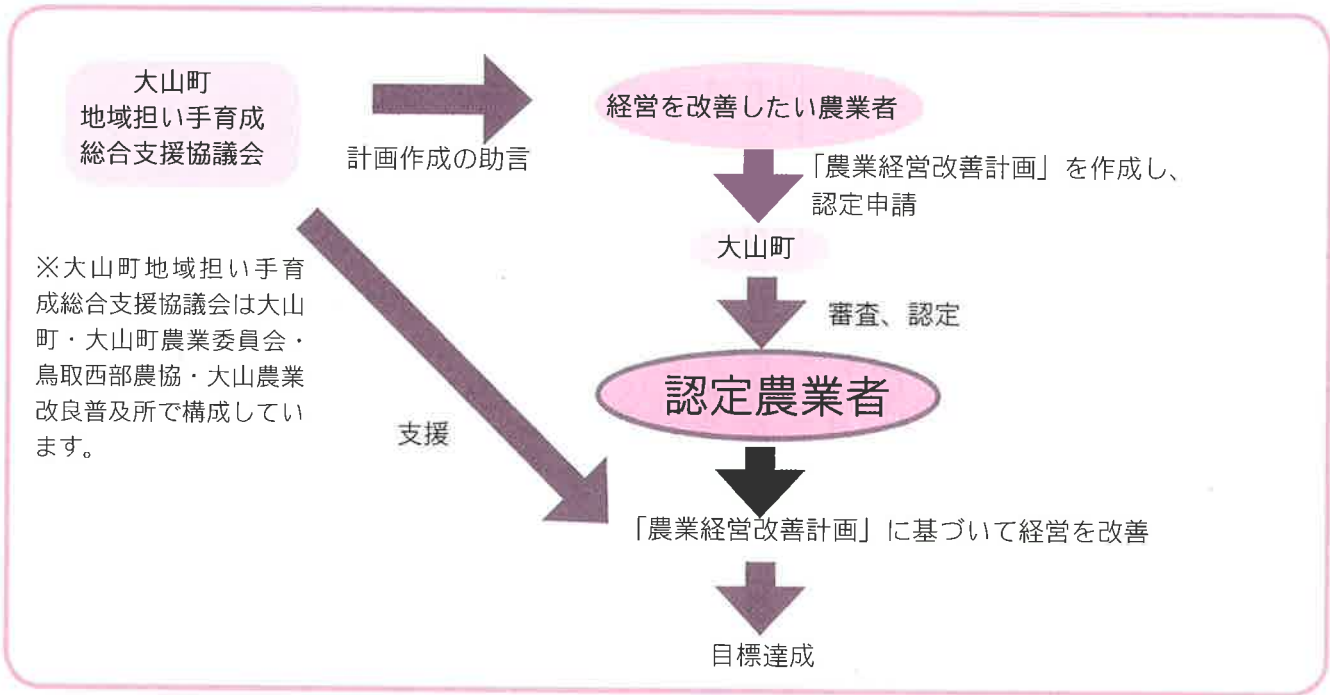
大山町
地域担い手育成
総合支援協議会

計画作成の助言

経営を改善したい農業者

「農業経営改善計画」を作成し、認定申請

大山町

審査、認定

認定農業者

※大山町地域担い手育成総合支援協議会は大山町・大山町農業委員会・鳥取西部農協・大山農業改良普及所で構成しています。

支援

「農業経営改善計画」に基づいて経営を改善

目標達成